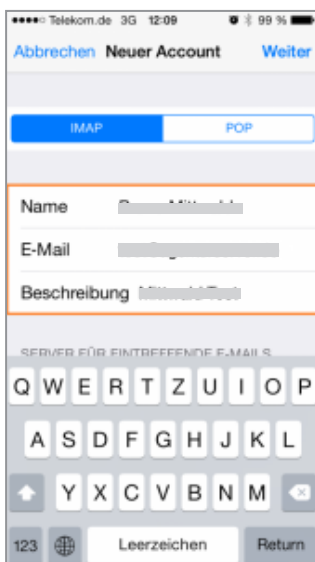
Telekom.de 3G 12:09 99 %

Abbrechen Neuer Account Weiter

IMAP POP

Name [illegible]

E-Mail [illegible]

Beschreibung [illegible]

SERVER FÜR EINTREFFENDE E-MAILS

Q W E R T Z U I O P

A S D F G H J K L

Y X C V B N M

123 Leerzeichen Return